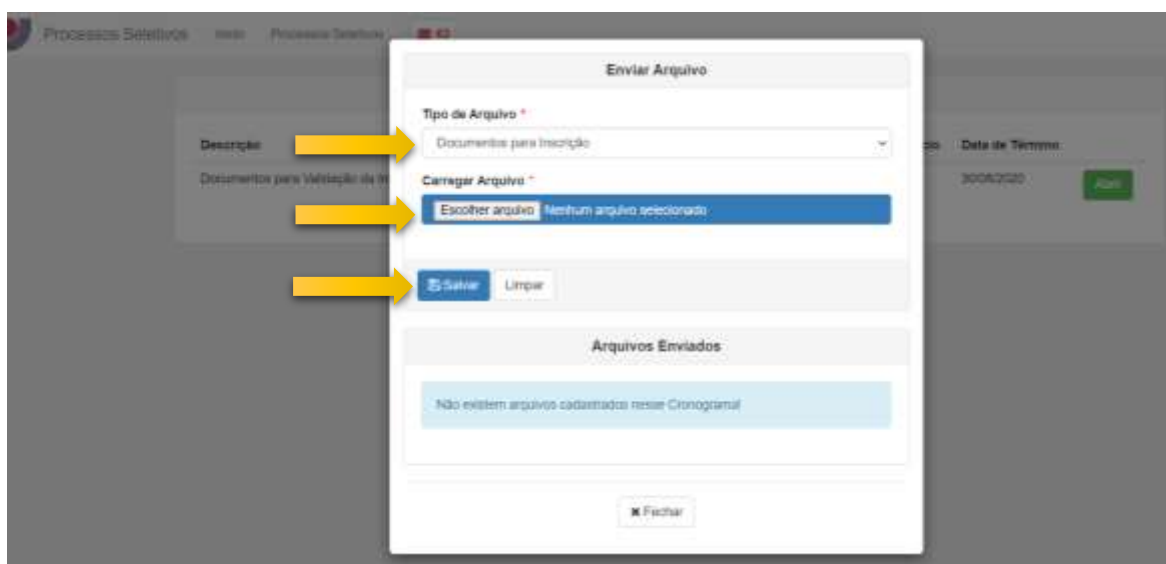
Processos Seletivos Início Processos Seletivos

Descrição

Documentos para Validação da In

Data de Término

30/08/2020

Abrir

Enviar Arquivo

Tipo de Arquivo *

Documentos para Inscrição

Carregar Arquivo *

Escolher arquivo Nenhum arquivo selecionado

Salvar Limpar

Arquivos Enviados

Não existem arquivos cadastrados nesse Cronograma!

✖ Fechar